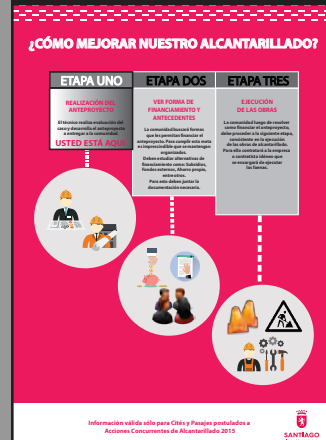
¿CÓMO MEJORAR NUESTRO ALCANTARILLADO?

ETAPA UNO

REALIZACIÓN DEL ANTEPROYECTO

El técnico realiza evaluación del caso y desarrolla el anteproyecto a entregar a la comunidad.

USTED ESTÁ AQUÍ

ETAPA DOS

VER FORMA DE FINANCIAMIENTO Y ANTECEDENTES

La comunidad buscará formas que les permitan financiar el anteproyecto. Para cumplir esta meta es imprescindible que se mantengan organizados. Deben estudiar alternativas de financiamiento como: Subsidios, fondos externos, Ahorro propio, entre otros. Para esto deben juntar la documentación necesaria.

ETAPA TRES

EJECUCIÓN DE LAS OBRAS

La comunidad luego de resolver como financiar el anteproyecto, debe proceder a la siguiente etapa, consistente en la ejecución de las obras de alcantarillado. Para ello contratará a la empresa o contratista idóneo que se encargará de ejecutar las faenas.

Información válida sólo para Cités y Pasajes postulados a Acciones Concurrentes de Alcantarillado 2015

SANTIAGO